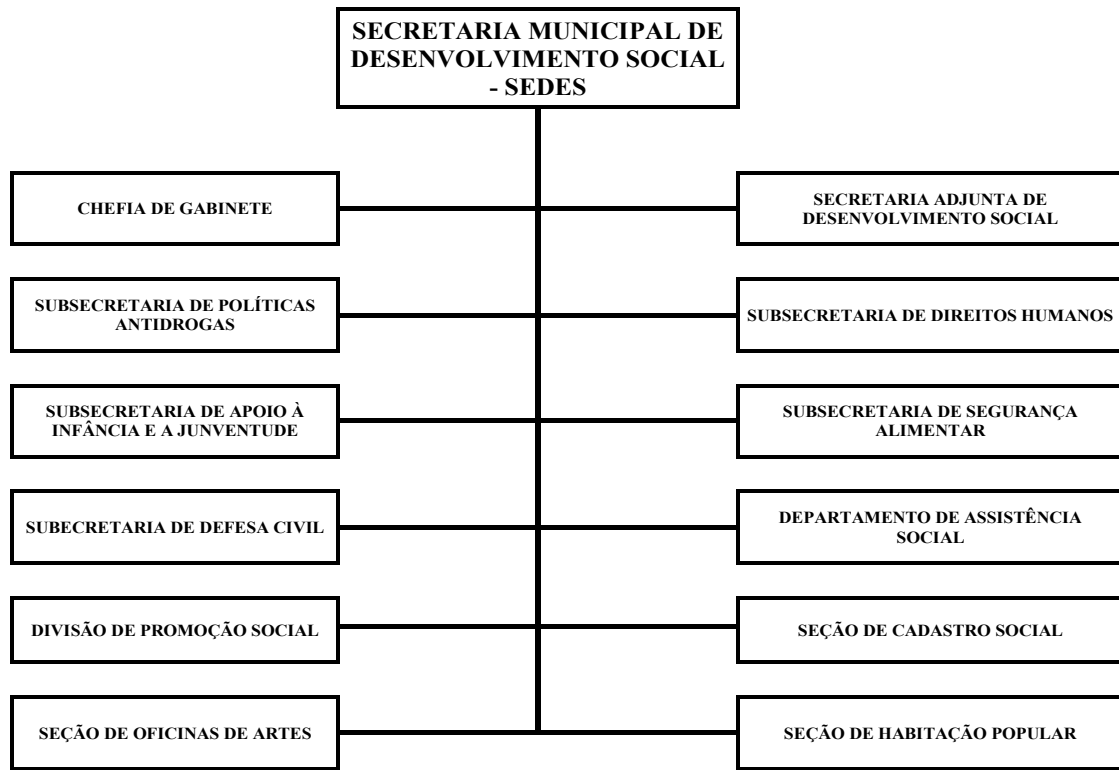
SECRETARIA MUNICIPAL DE DESENVOLVIMENTO SOCIAL - SEDES

CHEFIA DE GABINETE

SECRETARIA ADJUNTA DE DESENVOLVIMENTO SOCIAL

SUBSECRETARIA DE POLÍTICAS ANTIDROGAS

SUBSECRETARIA DE DIREITOS HUMANOS

SUBSECRETARIA DE APOIO À INFÂNCIA E A JUNVENTUDE

SUBSECRETARIA DE SEGURANÇA ALIMENTAR

SUBECRETARIA DE DEFESA CIVIL

DEPARTAMENTO DE ASSISTÊNCIA SOCIAL

DIVISÃO DE PROMOÇÃO SOCIAL

SEÇÃO DE CADASTRO SOCIAL

SEÇÃO DE OFICINAS DE ARTES

SEÇÃO DE HABITAÇÃO POPULAR